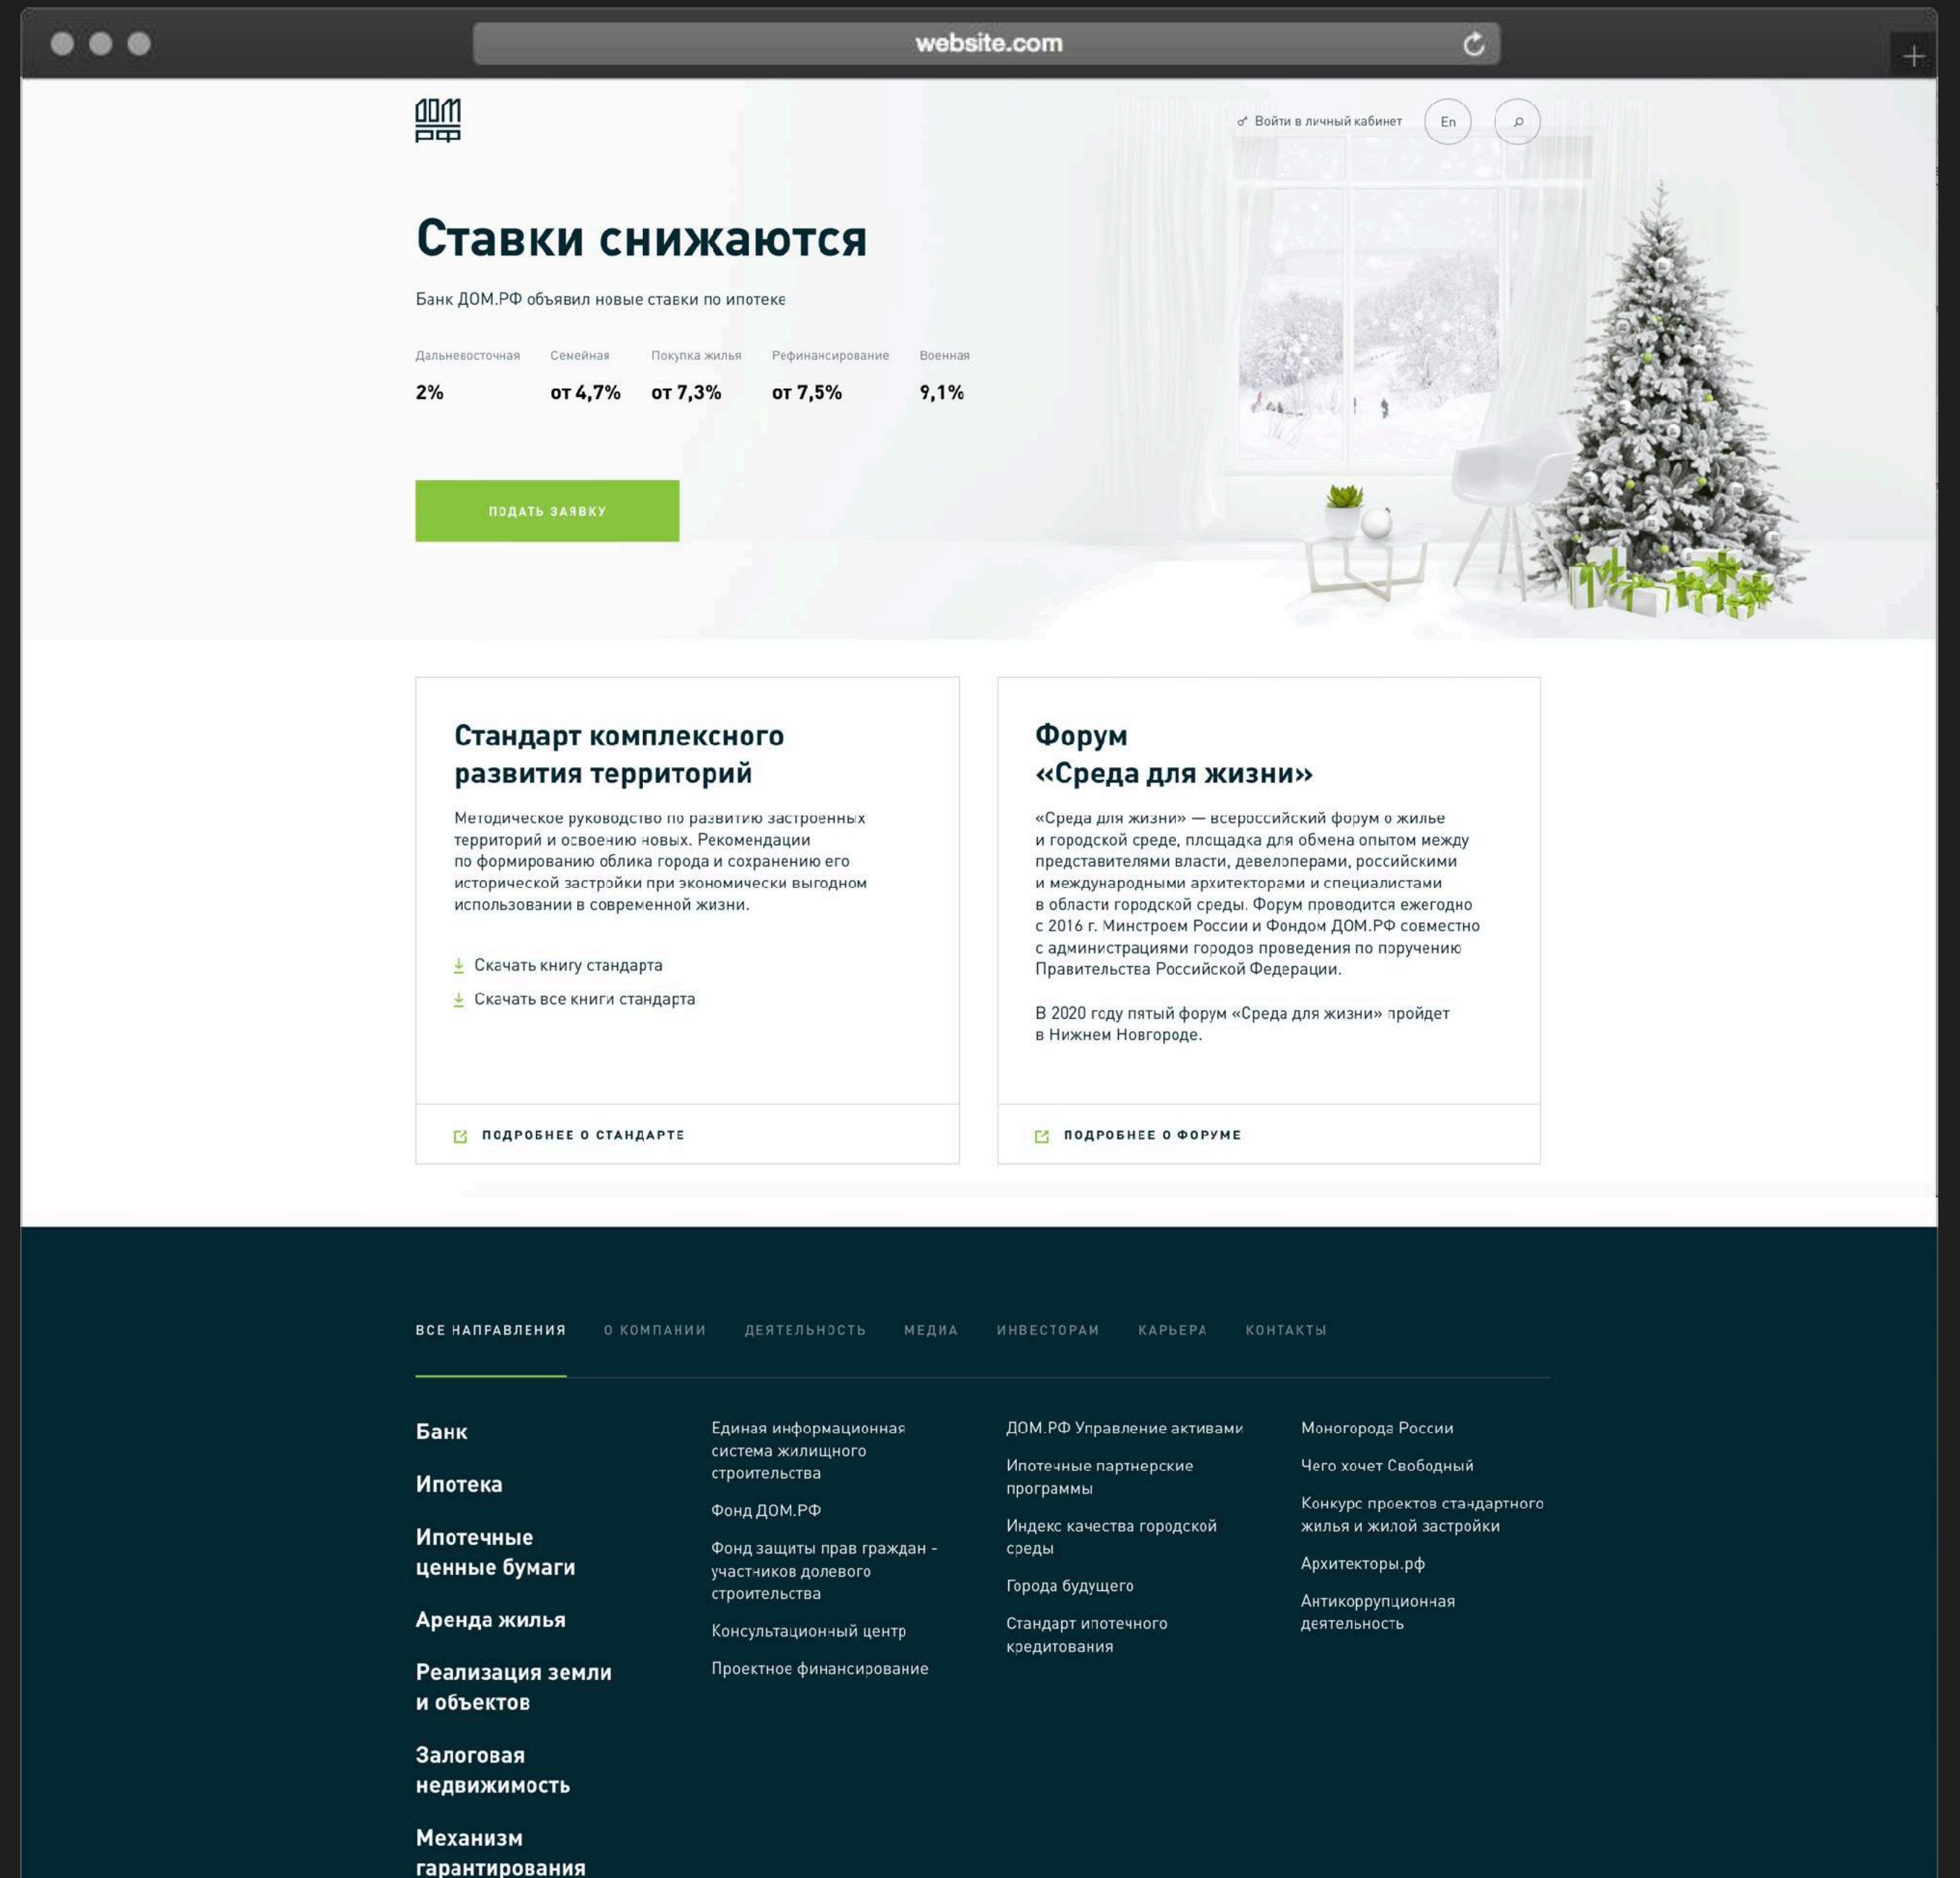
website.com

ДОМ РФ

Войти в личный кабинет En

Ставки снижаются

Банк ДОМ.РФ объявил новые ставки по ипотеке

| Дальневосточная | Семейная | Покупка жилья | Рефинансирование | Военная |
|---|---|---|---|---|
| 2% | от 4,7% | от 7,3% | от 7,5% | 9,1% |

ПОДАТЬ ЗАЯВКУ

Стандарт комплексного развития территорий

Методическое руководство по развитию застроенных территорий и освоению новых. Рекомендации по формированию облика города и сохранению его исторической застройки при экономически выгодном использовании в современной жизни.

Скачать книгу стандарта
Скачать все книги стандарта

ПОДРОБНЕЕ О СТАНДАРТЕ

Форум «Среда для жизни»

«Среда для жизни» — всероссийский форум о жилье и городской среде, площадка для обмена опытом между представителями власти, девелоперами, российскими и международными архитекторами и специалистами в области городской среды. Форум проводится ежегодно с 2016 г. Минстроем России и Фондом ДОМ.РФ совместно с администрациями городов проведения по поручению Правительства Российской Федерации.

В 2020 году пятый форум «Среда для жизни» пройдет в Нижнем Новгороде.

ПОДРОБНЕЕ О ФОРУМЕ

ВСЕ НАПРАВЛЕНИЯ О КОМПАНИИ ДЕЯТЕЛЬНОСТЬ МЕДИА ИНВЕСТОРАМ КАРЬЕРА КОНТАКТЫ

Банк
Ипотека
Ипотечные ценные бумаги
Аренда жилья
Реализация земли и объектов
Залоговая недвижимость
Механизм гарантирования

Единая информационная система жилищного строительства
Фонд ДОМ.РФ
Фонд защиты прав граждан - участников долевого строительства
Консультационный центр
Проектное финансирование

ДОМ.РФ Управление активами
Ипотечные партнерские программы
Индекс качества городской среды
Города будущего
Стандарт ипотечного кредитования

Моногорода России
Чего хочет Свободный
Конкурс проектов стандартного жилья и жилой застройки
Архитекторы.рф
Антикоррупционная деятельность